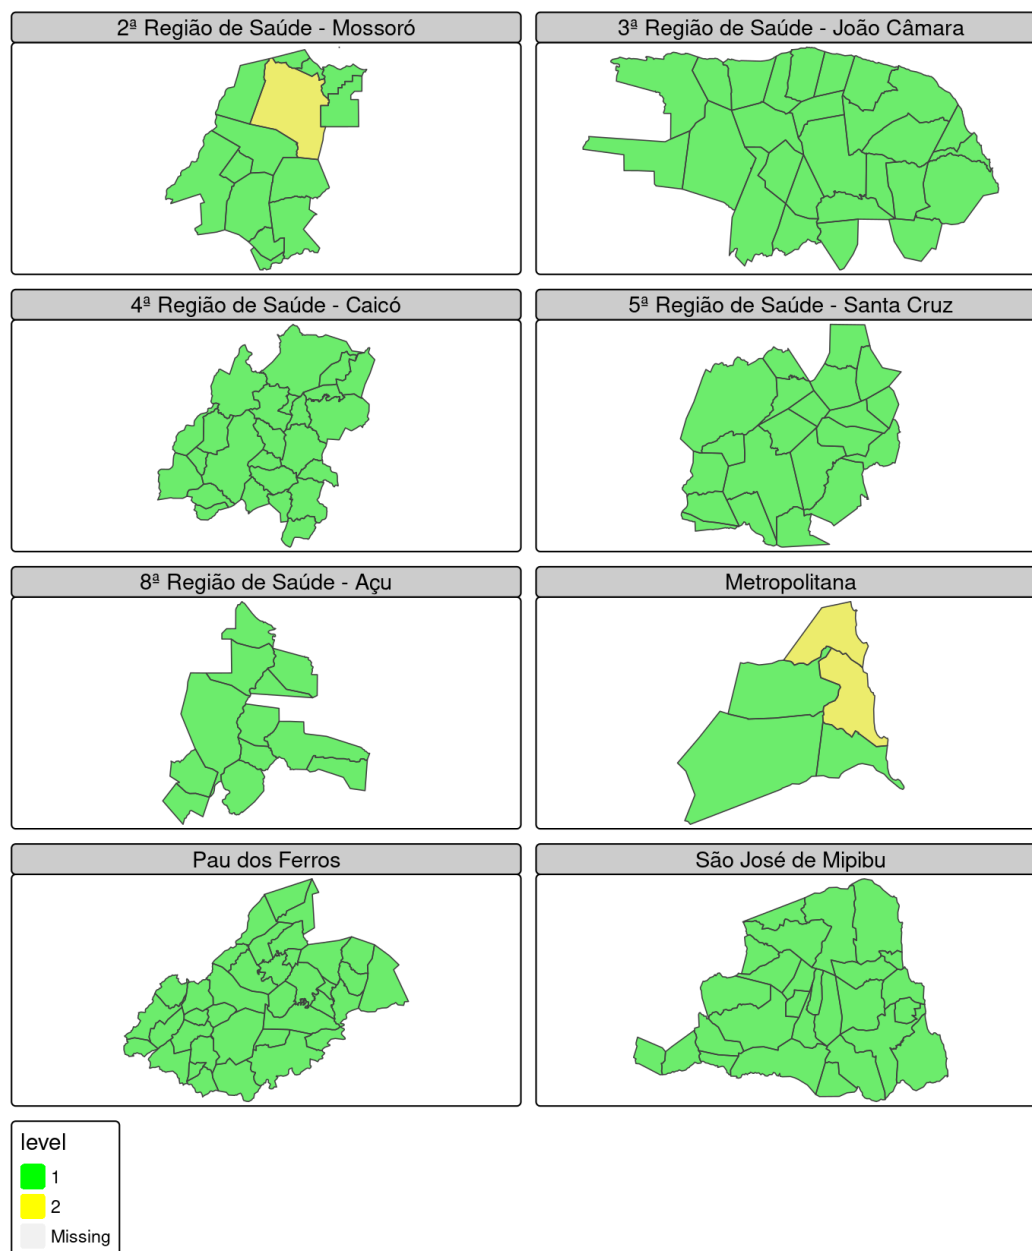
2ª Região de Saúde - Mossoró

3ª Região de Saúde - João Câmara

4ª Região de Saúde - Caicó

5ª Região de Saúde - Santa Cruz

8ª Região de Saúde - Açu

Metropolitana

Pau dos Ferros

São José de Mipibu

level
1
2
Missing